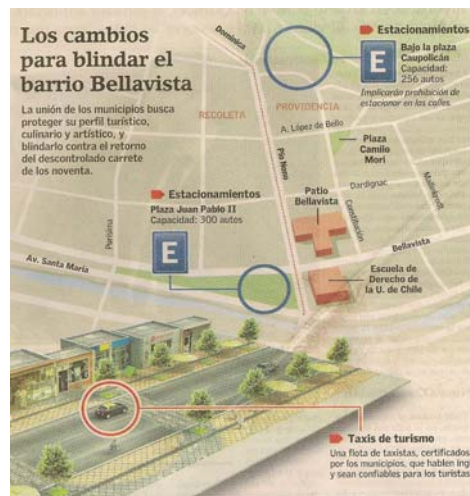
Los cambios para blindar el barrio Bellavista

La unión de los municipios busca proteger su perfil turístico, culinario y artístico, y blindarlo contra el retorno del descontrolado carrete de los noventa.

Estacionamientos
Bajo la plaza Caupolicán
Capacidad: 256 autos
Implicarán prohibición de estacionar en las calles

E

Dominica
RECOLETA
PROVIDENCIA
A. López de Bello
Plaza Camilo Mori
Dardignac
Mallinkrodt
Pío Nono
Constitución
Patio Bellavista
Bellavista
Escuela de Derecho de la U. de Chile

Estacionamientos
Plaza Juan Pablo II
Capacidad: 300 autos

E

Purísima
Av. Santa María

Taxis de turismo
Una flota de taxistas, certificados por los municipios, que hablen ing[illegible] y sean confiables para los turistas